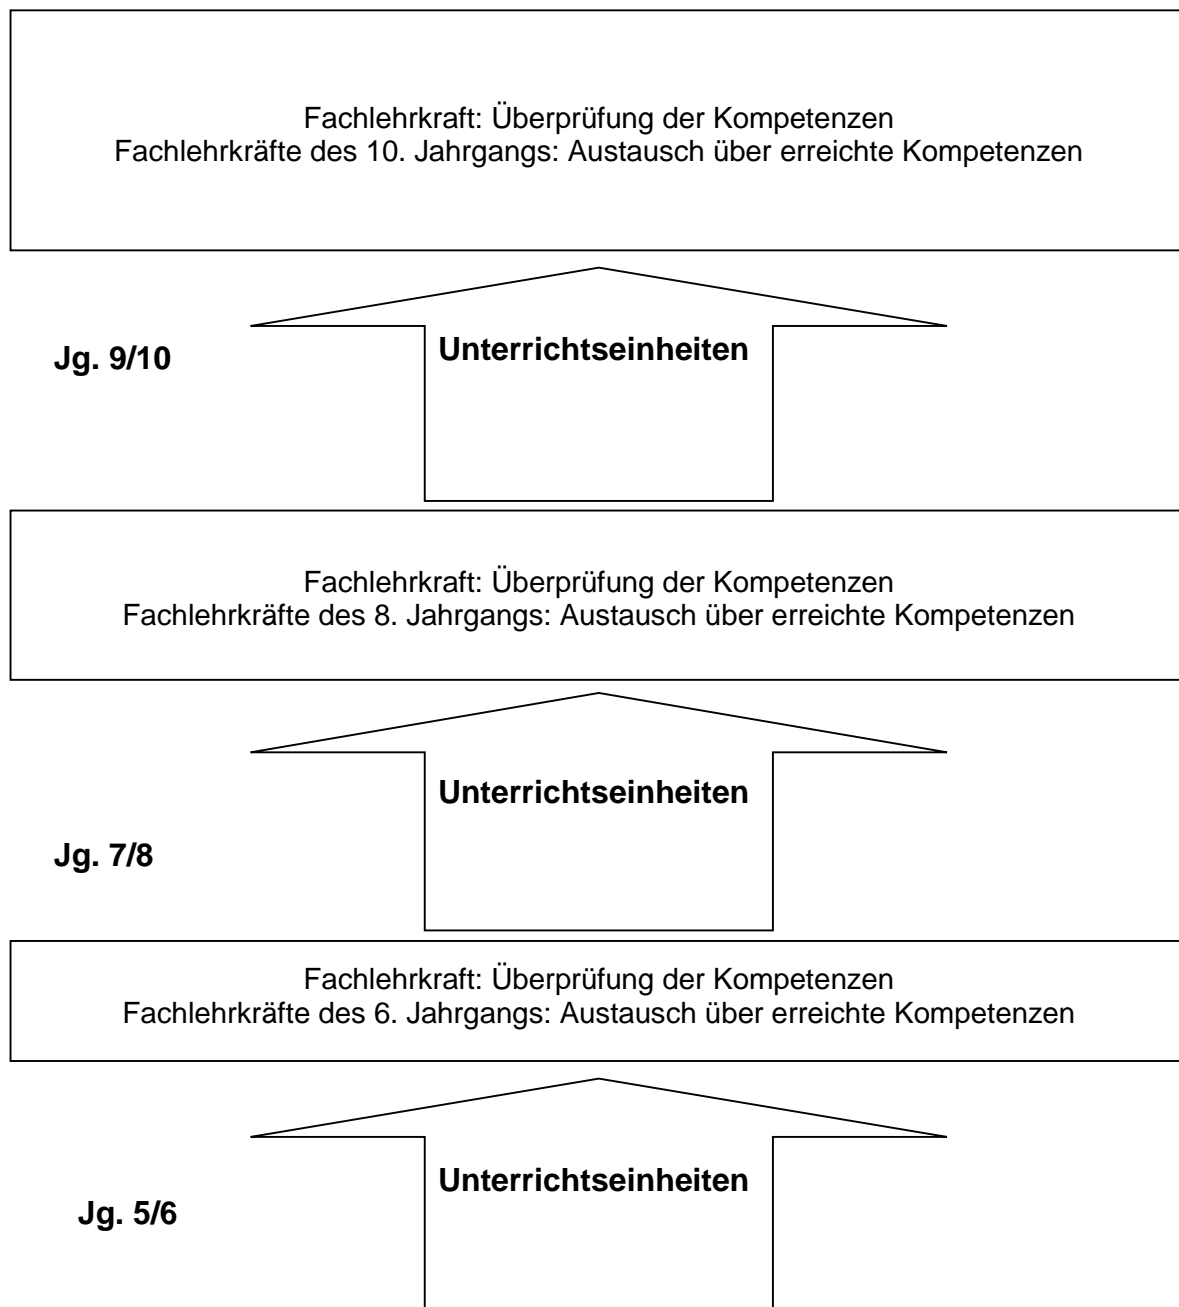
Fachlehrkraft: Überprüfung der Kompetenzen
Fachlehrkräfte des 10. Jahrgangs: Austausch über erreichte Kompetenzen

Jg. 9/10

Unterrichtseinheiten

Fachlehrkraft: Überprüfung der Kompetenzen
Fachlehrkräfte des 8. Jahrgangs: Austausch über erreichte Kompetenzen

Unterrichtseinheiten

Jg. 7/8

Fachlehrkraft: Überprüfung der Kompetenzen
Fachlehrkräfte des 6. Jahrgangs: Austausch über erreichte Kompetenzen

Unterrichtseinheiten

Jg. 5/6